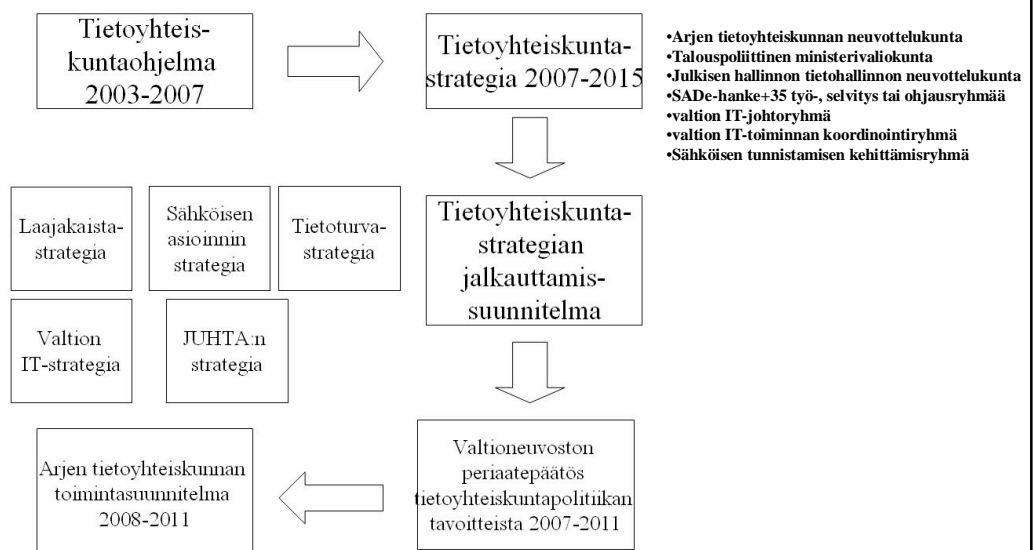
Tietoyhteiskuntaohjelma 2003-2007

Tietoyhteiskuntastrategia 2007-2015

•Arjen tietoyhteiskunnan neuvottelukunta
•Talouspoliittinen ministerivaliokunta
•Julkisen hallinnon tietohallinnon neuvottelukunta
•SADe-hanke+35 työ-, selvitys tai ohjausryhmää
•valtion IT-johtoryhmä
•valtion IT-toiminnan koordinointiryhmä
•Sähköisen tunnistamisen kehittämisryhmä

Laajakaistastrategia

Sähköisen asioinnin strategia

Tietoturvastrategia

Tietoyhteiskuntastrategian jalkauttamissuunnitelma

Valtion IT-strategia

JUHTA:n strategia

Arjen tietoyhteiskunnan toimintasuunnitelma 2008-2011

Valtioneuvoston periaatepäätös tietoyhteiskuntapolitiikan tavoitteista 2007-2011